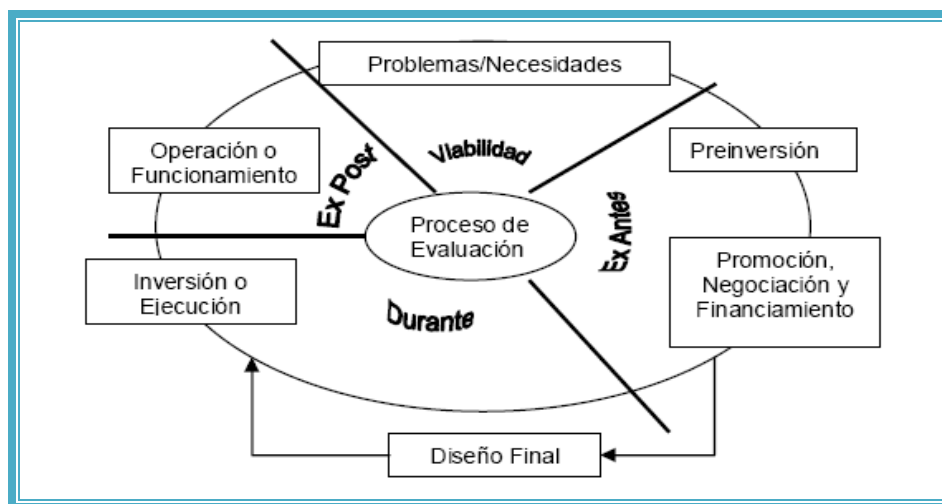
Problemas/Necesidades

Operación o Funcionamiento

Viabilidad

Preinversión

Ex Post

Proceso de Evaluación

Ex Antes

Inversión o Ejecución

Promoción, Negociación y Financiamiento

Durante

Diseño Final